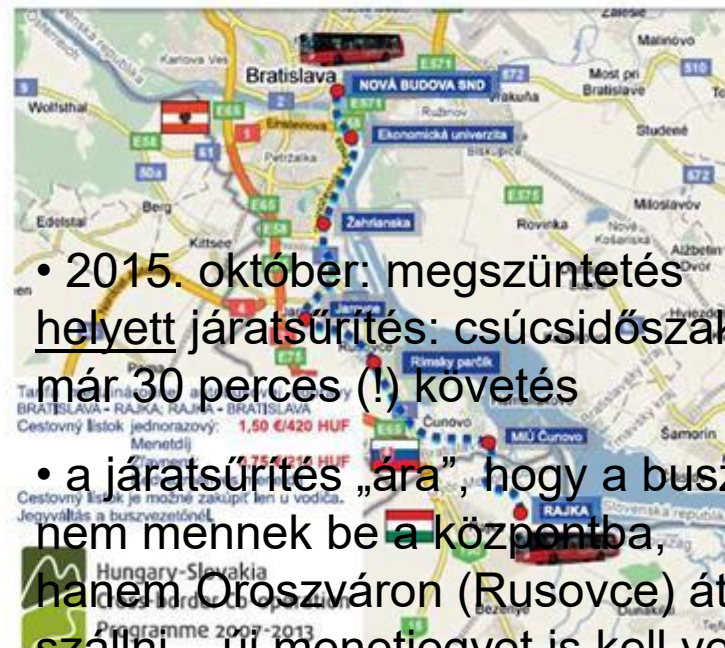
• 2015. október: megszüntetés helyett járatsűrítés: csúcsidőszak már 30 perces (!) követés

• a járatsűrítés „ára”, hogy a busz nem mennek be a központba, hanem Oroszváron (Rusovce) át szállni – új menetjegyet is kell v

Bratislava
NOVÁ BUDOVA SND
Ekonomická univerzita
Zahrianska
Jantarova
Rímsky parčík
MÚ Čunovo
RAJKA
Čunovo
Petržalka
Kittsee
Berg
Edelstal
Wolfsthal
Karlova Ves
Rovinka
Miloslavov
Studené
Most pri Bratislave
Malinovo
Zálesie
Podunajské Biskupice
Rubinov
Prakuňa
Alžbetin Dvor
Hviezdoslavov
Kalinkovo
Šamorín
Košariská
Bezenye
Oroszvár
BRATISLAVA - RAJKA, RAJKA - BRATISLAVA
Cestovný lístok jednorazový: 1,50 €/420 HUF
Menetdíj
Cestovný lístok je možné zakúpiť len u vodiča.
Jegyváltás a buszvezetőnél.
Hungary-Slovakia
Cross-border Co-operation
Programme 2007-2013
E571
E58
E65
E75
E575
D1
D2
E58
61
572
510
672
50a
Slovenská republika
Österreich